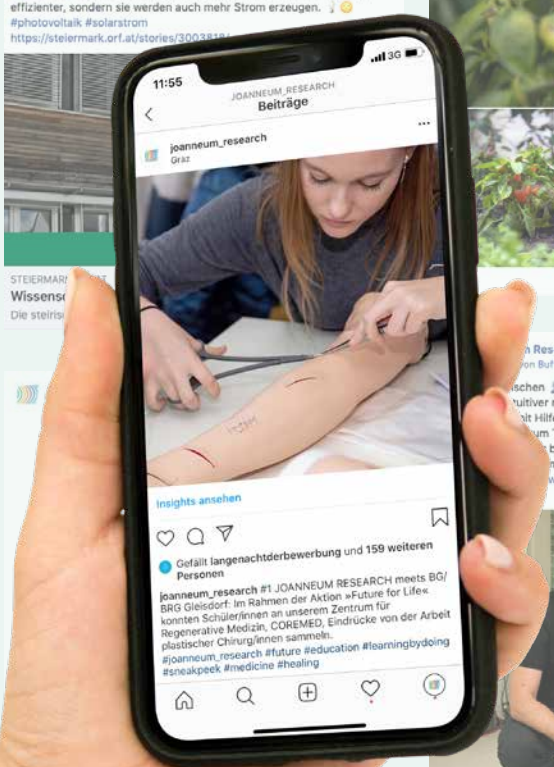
effizienter, sondern sie werden auch mehr Strom erzeugen.
#photovoltaik #solarstrom
https://steiermark.orf.at/stories/3003818/

STEIERMARK
Wissens
Die steiris

Res
on Bu

schen
utiver
lilt Hilfe
um

11:55
3G

JOANNEUM_RESEARCH
Beiträge

joanneum_research
Graz

Insights ansehen

Gefällt langenachtderbewerbung und 159 weiteren Personen

joanneum_research #1 JOANNEUM RESEARCH meets BG/BRG Gleisdorf: Im Rahmen der Aktion »Future for Life« konnten Schüler/innen an unserem Zentrum für Regenerative Medizin, COREMED, Eindrücke von der Arbeit plastischer Chirurg/innen sammeln.
#joanneum_research #future #education #learningbydoing #sneakpeek #medicine #healing